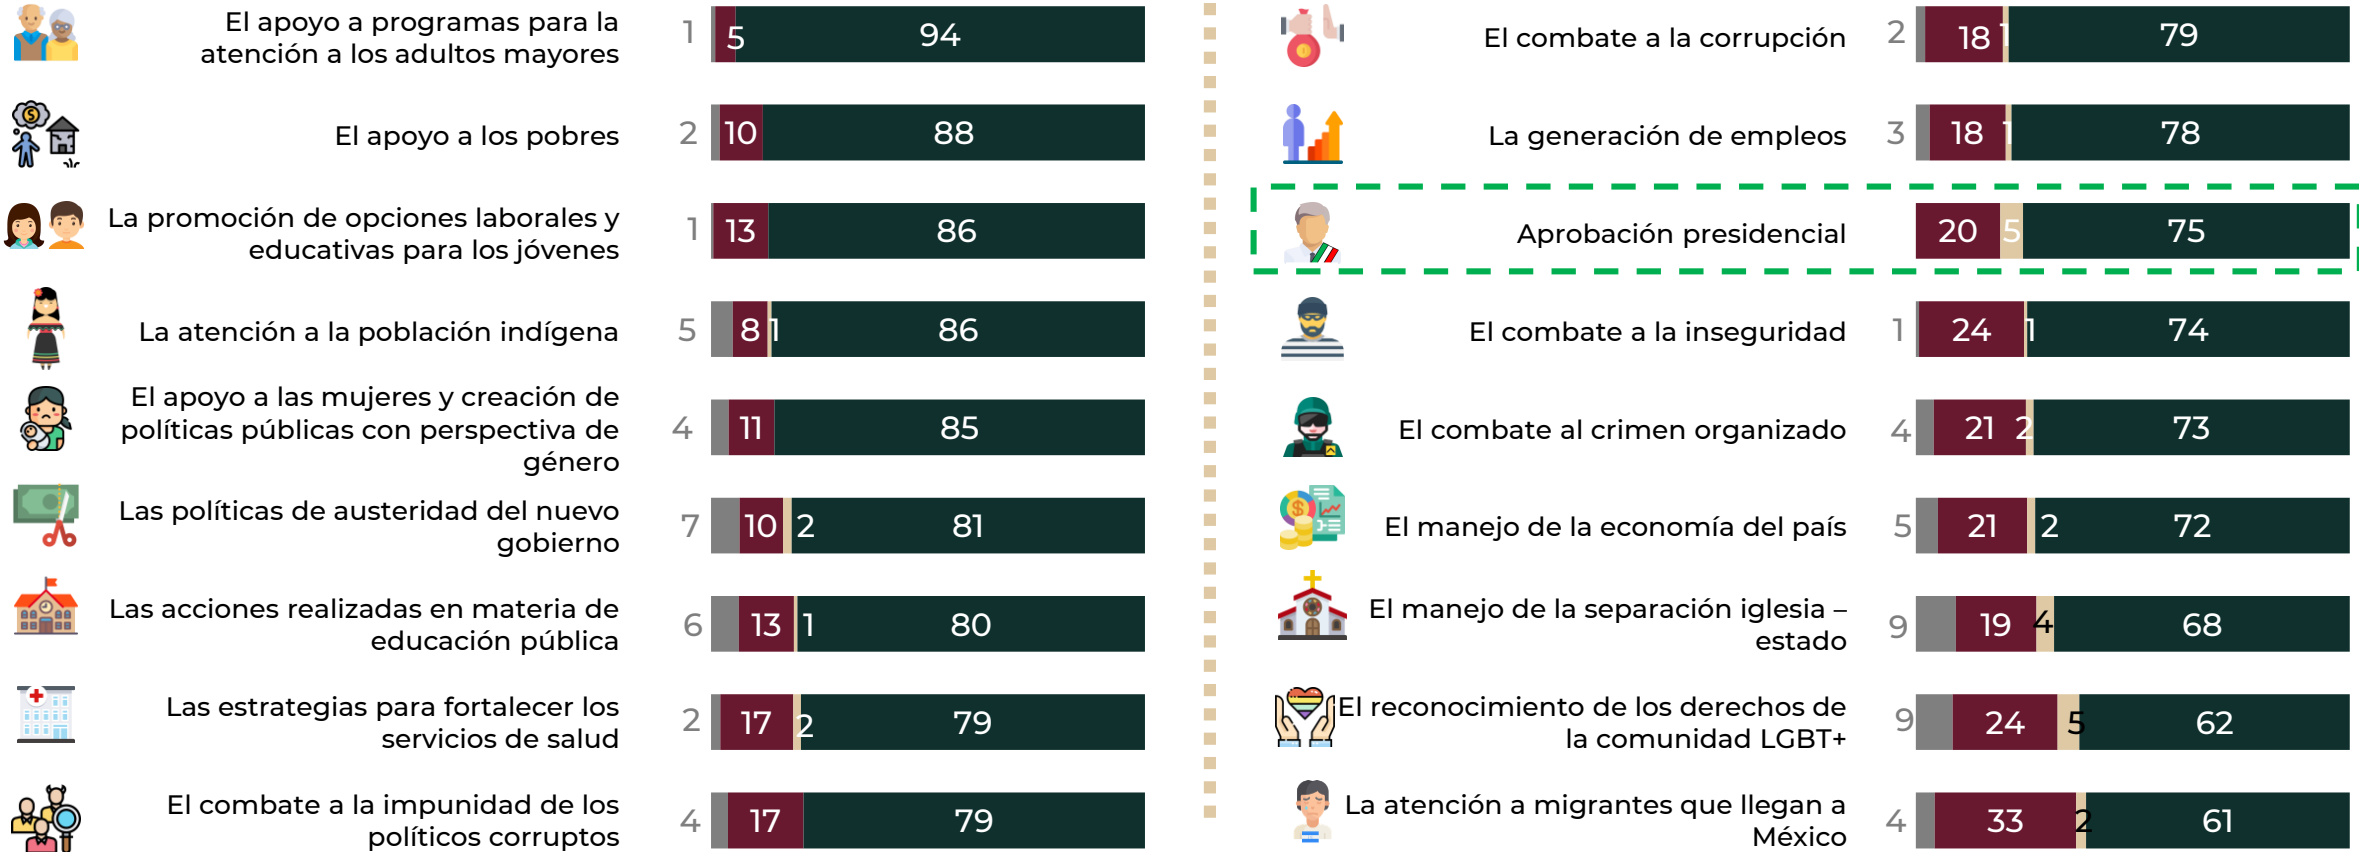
| | | | |
|---|---|---|---|
| El apoyo a programas para la atención a los adultos mayores | 1 | 5 | 94 |
| El apoyo a los pobres | 2 | 10 | 88 |
| La promoción de opciones laborales y educativas para los jóvenes | 1 | 13 | 86 |
| La atención a la población indígena | 5 | 8 1 | 86 |
| El apoyo a las mujeres y creación de políticas públicas con perspectiva de género | 4 | 11 | 85 |
| Las políticas de austeridad del nuevo gobierno | 7 | 10 2 | 81 |
| Las acciones realizadas en materia de educación pública | 6 | 13 1 | 80 |
| Las estrategias para fortalecer los servicios de salud | 2 | 17 2 | 79 |
| El combate a la impunidad de los políticos corruptos | 4 | 17 | 79 |

| | | | |
|---|---|---|---|
| El combate a la corrupción | 2 | 18 1 | 79 |
| La generación de empleos | 3 | 18 1 | 78 |
| Aprobación presidencial | | 20 5 | 75 |
| El combate a la inseguridad | 1 | 24 1 | 74 |
| El combate al crimen organizado | 4 | 21 2 | 73 |
| El manejo de la economía del país | 5 | 21 2 | 72 |
| El manejo de la separación iglesia – estado | 9 | 19 4 | 68 |
| El reconocimiento de los derechos de la comunidad LGBT+ | 9 | 24 5 | 62 |
| La atención a migrantes que llegan a México | 4 | 33 2 | 61 |